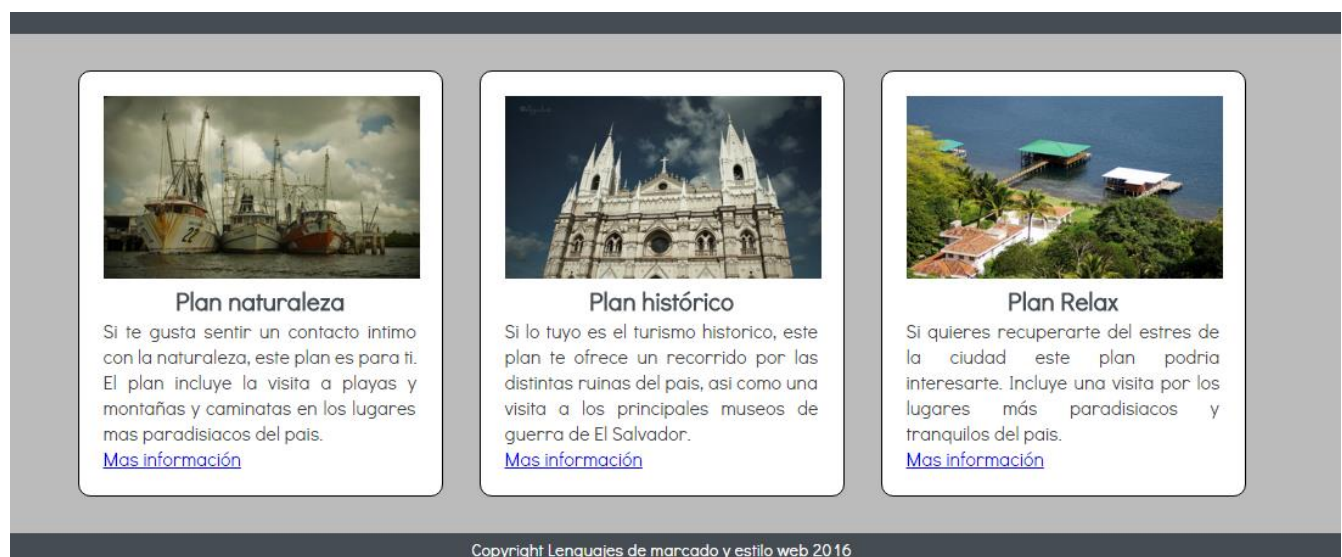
Plan naturaleza

Si te gusta sentir un contacto intimo con la naturaleza, este plan es para ti. El plan incluye la visita a playas y montañas y caminatas en los lugares mas paradisiacos del pais.

Mas información

Plan histórico

Si lo tuyo es el turismo historico, este plan te ofrece un recorrido por las distintas ruinas del pais, asi como una visita a los principales museos de guerra de El Salvador.

Mas información

Plan Relax

Si quieres recuperarte del estres de la ciudad este plan podria interesarte. Incluye una visita por los lugares más paradisiacos y tranquilos del pais.

Mas información

Copyright Lenguajes de marcado y estilo web 2016